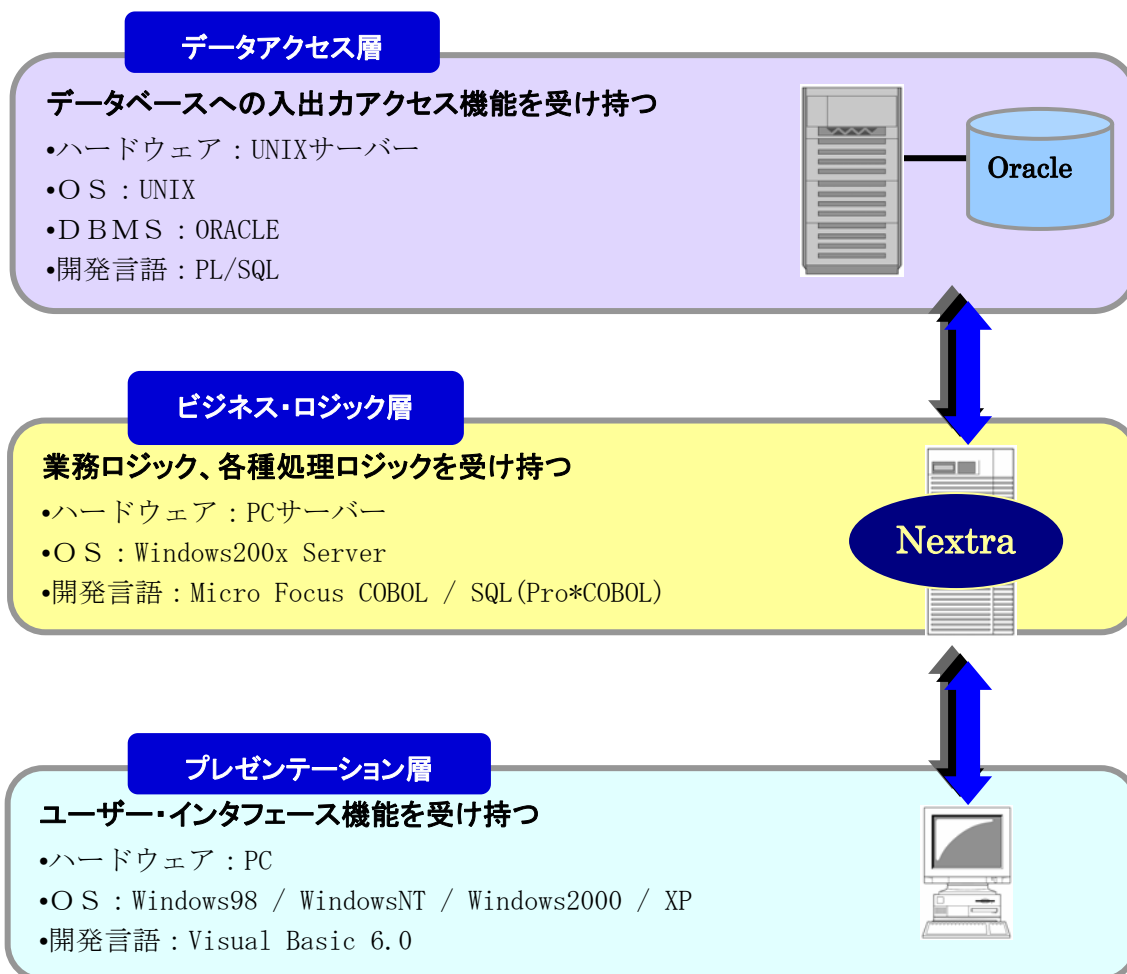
データアクセス層

データベースへの入出力アクセス機能を受け持つ

•ハードウェア：UNIXサーバー
•ＯＳ：UNIX
•ＤＢＭＳ：ORACLE
•開発言語：PL/SQL

Oracle

ビジネス・ロジック層

業務ロジック、各種処理ロジックを受け持つ

•ハードウェア：PCサーバー
•ＯＳ：Windows200x Server
•開発言語：Micro Focus COBOL / SQL(Pro*COBOL)

Nextra

プレゼンテーション層

ユーザー・インタフェース機能を受け持つ

•ハードウェア：PC
•ＯＳ：Windows98 / WindowsNT / Windows2000 / XP
•開発言語：Visual Basic 6.0